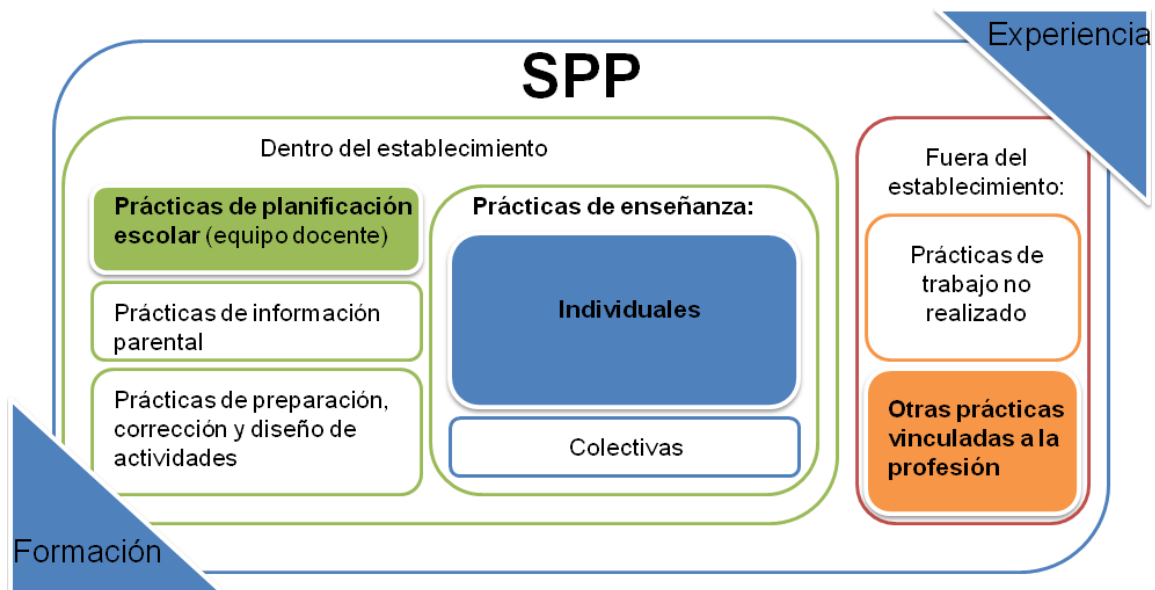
Experiencia

SPP

Dentro del establecimiento

Prácticas de planificación escolar (equipo docente)

Prácticas de información parental

Prácticas de preparación, corrección y diseño de actividades

Prácticas de enseñanza:

Individuales

Colectivas

Fuera del establecimiento:

Prácticas de trabajo no realizado

Otras prácticas vinculadas a la profesión

Formación